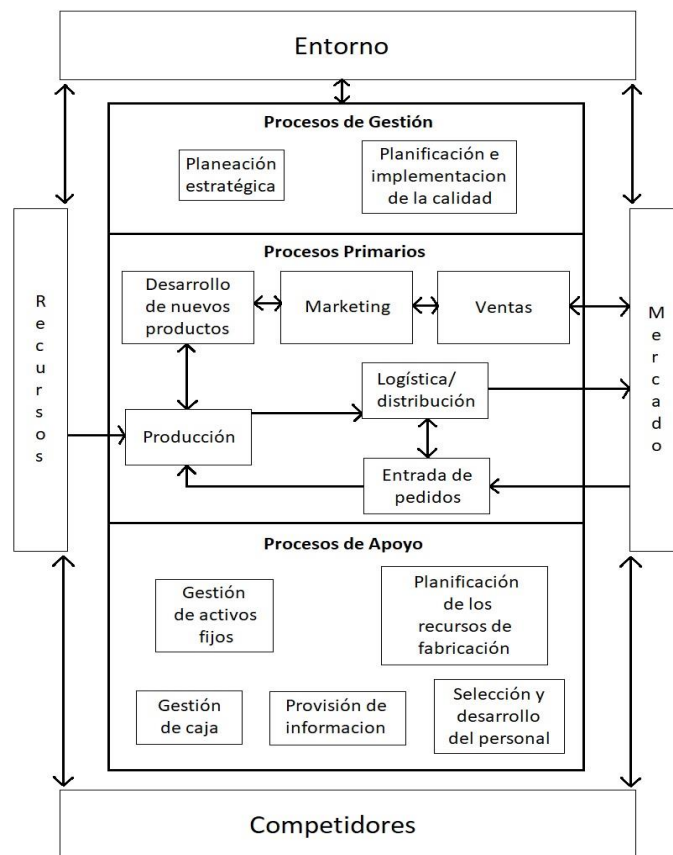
Entorno

Procesos de Gestión

Planeación estratégica

Planificación e implementacion de la calidad

Recursos

Procesos Primarios

Desarrollo de nuevos productos

Marketing

Ventas

Mercado

Logística/ distribución

Producción

Entrada de pedidos

Procesos de Apoyo

Gestión de activos fijos

Planificación de los recursos de fabricación

Gestión de caja

Provisión de informacion

Selección y desarrollo del personal

Competidores